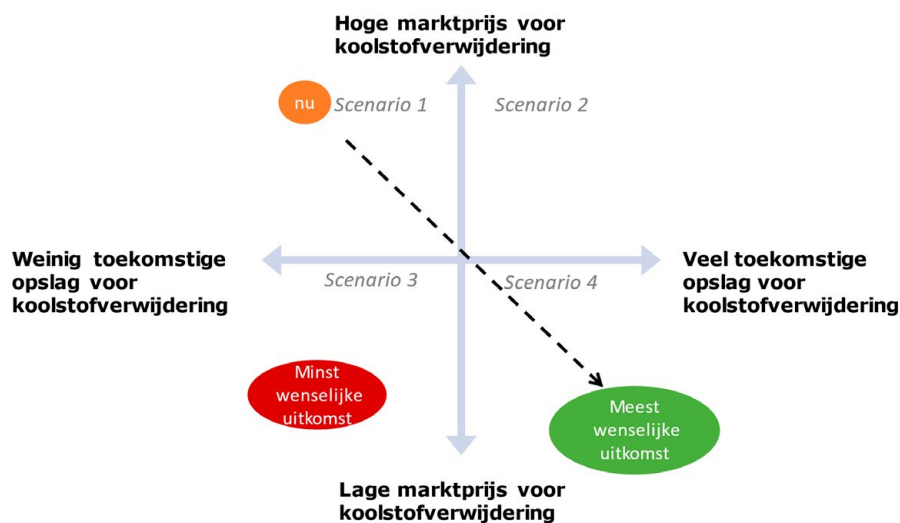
Hoge marktprijs voor koolstofverwijdering

nu

Scenario 1

Scenario 2

Weinig toekomstige opslag voor koolstofverwijdering

Scenario 3

Scenario 4

Veel toekomstige opslag voor koolstofverwijdering

Minst wenselijke uitkomst

Meest wenselijke uitkomst

Lage marktprijs voor koolstofverwijdering